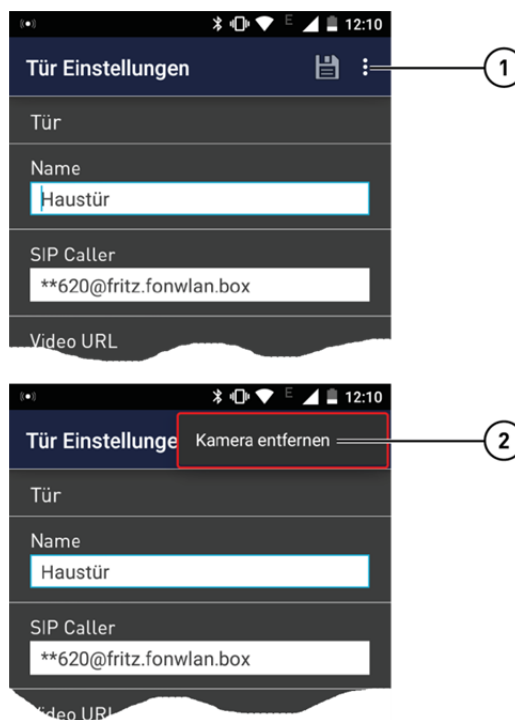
E 12:10

Tür Einstellungen

1

Tür

Name

Haustür

SIP Caller

**620@fritz.fonwlan.box

Video URL

E 12:10

Tür Einstellunge

Kamera entfernen

2

Tür

Name

Haustür

SIP Caller

**620@fritz.fonwlan.box

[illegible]ideo URL